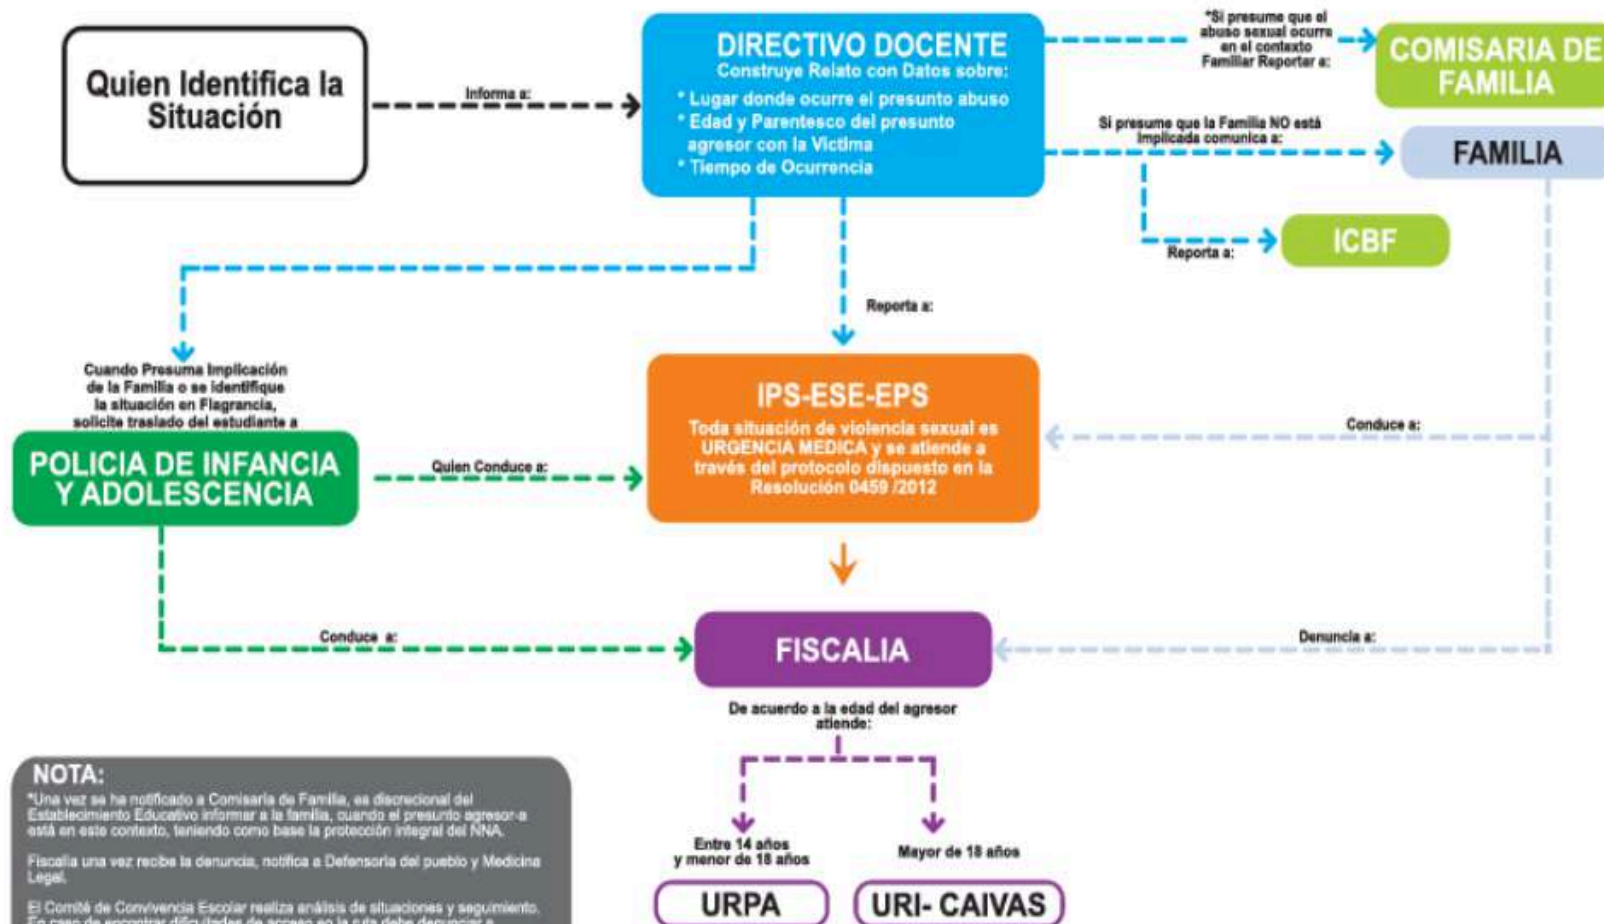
Quien Identifica la Situación

Informa a:

DIRECTIVO DOCENTE
Construye Relato con Datos sobre:
* Lugar donde ocurre el presunto abuso
* Edad y Parentesco del presunto agresor con la Victima
* Tiempo de Ocurrencia

*Si presume que el abuso sexual ocurre en el contexto Familiar Reportar a:

COMISARIA DE FAMILIA

Si presume que la Familia NO está Implicada comunica a:

FAMILIA

Reporta a:

ICBF

Reporta a:

Cuando Presuma Implicación de la Familia o se Identifique la situación en Flagrancia, solicite traslado del estudiante a

POLICIA DE INFANCIA Y ADOLESCENCIA

Quien Conduce a:

IPS-ESE-EPS
Toda situación de violencia sexual es URGENCIA MEDICA y se atiende a través del protocolo dispuesto en la Resolución 0459 /2012

Conduce a:

Conduce a:

FISCALIA

Denuncia a:

De acuerdo a la edad del agresor atiende:

Entre 14 años y menor de 18 años

Mayor de 18 años

URPA

URI- CAIVAS

NOTA:
*Una vez se ha notificado a Comisaría de Familia, es discrecional del Establecimiento Educativo informar a la familia, cuando el presunto agresor está en este contexto, teniendo como base la protección integral del NNA.

Fiscalia una vez recibe la denuncia, notifica a Defensoria del pueblo y Medicina Legal.

El Comité de Convivencia Escolar realiza análisis de situaciones y seguimiento. En caso de encontrar dificultades de acceso en la ruta debe denunciar a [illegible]